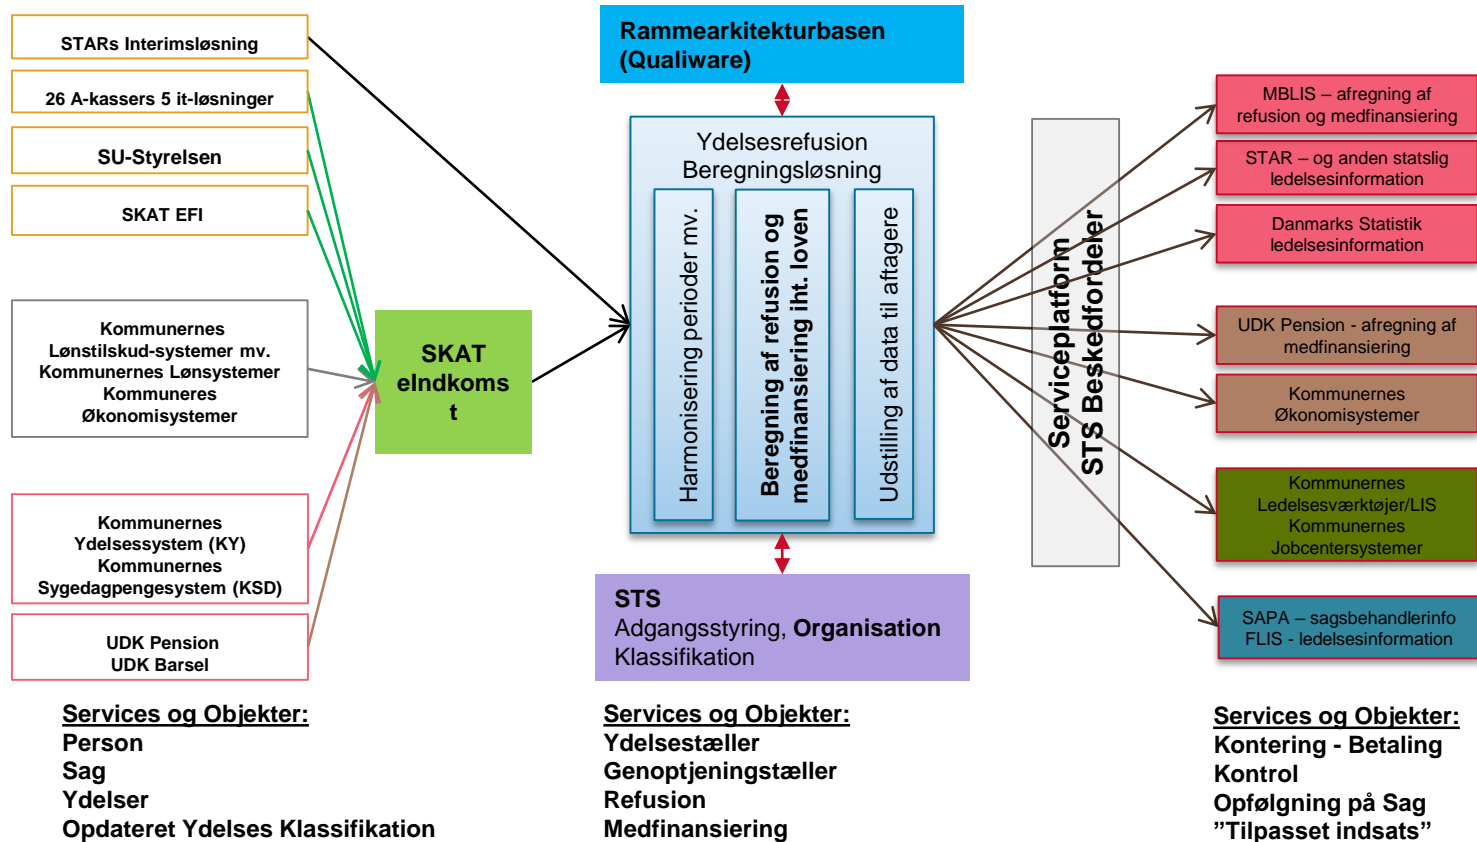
STARs Interimsløsning

26 A-kassers 5 it-løsninger

SU-Styrelsen

SKAT EFI

Kommunernes Lønstilskud-systemer mv. Kommunernes Lønsystemer Kommuneres Økonomisystemer

Kommunernes Ydelsessystem (KY) Kommunernes Sygedagpengesystem (KSD)

UDK Pension UDK Barsel

SKAT eIndkomst

Rammearkitekturbasen (Qualiware)

Ydelsesrefusion Beregningsløsning

Harmonisering perioder mv.

Beregning af refusion og medfinansiering iht. loven

Udstilling af data til aftagere

STS
Adgangsstyring, Organisation
Klassifikation

Serviceplatform STS Beskedfordeler

MBLIS – afregning af refusion og medfinansiering

STAR – og anden statslig ledelsesinformation

Danmarks Statistik ledelsesinformation

UDK Pension - afregning af medfinansiering

Kommunernes Økonomisystemer

Kommunernes Ledelsesværktøjer/LIS Kommunernes Jobcentersystemer

SAPA – sagsbehandlerinfo FLIS - ledelsesinformation

Services og Objekter:
Person
Sag
Ydelser
Opdateret Ydelses Klassifikation

Services og Objekter:
Ydelsestæller
Genoptjeningstæller
Refusion
Medfinansiering

Services og Objekter:
Kontering - Betaling
Kontrol
Opfølgning på Sag
"Tilpasset indsats"